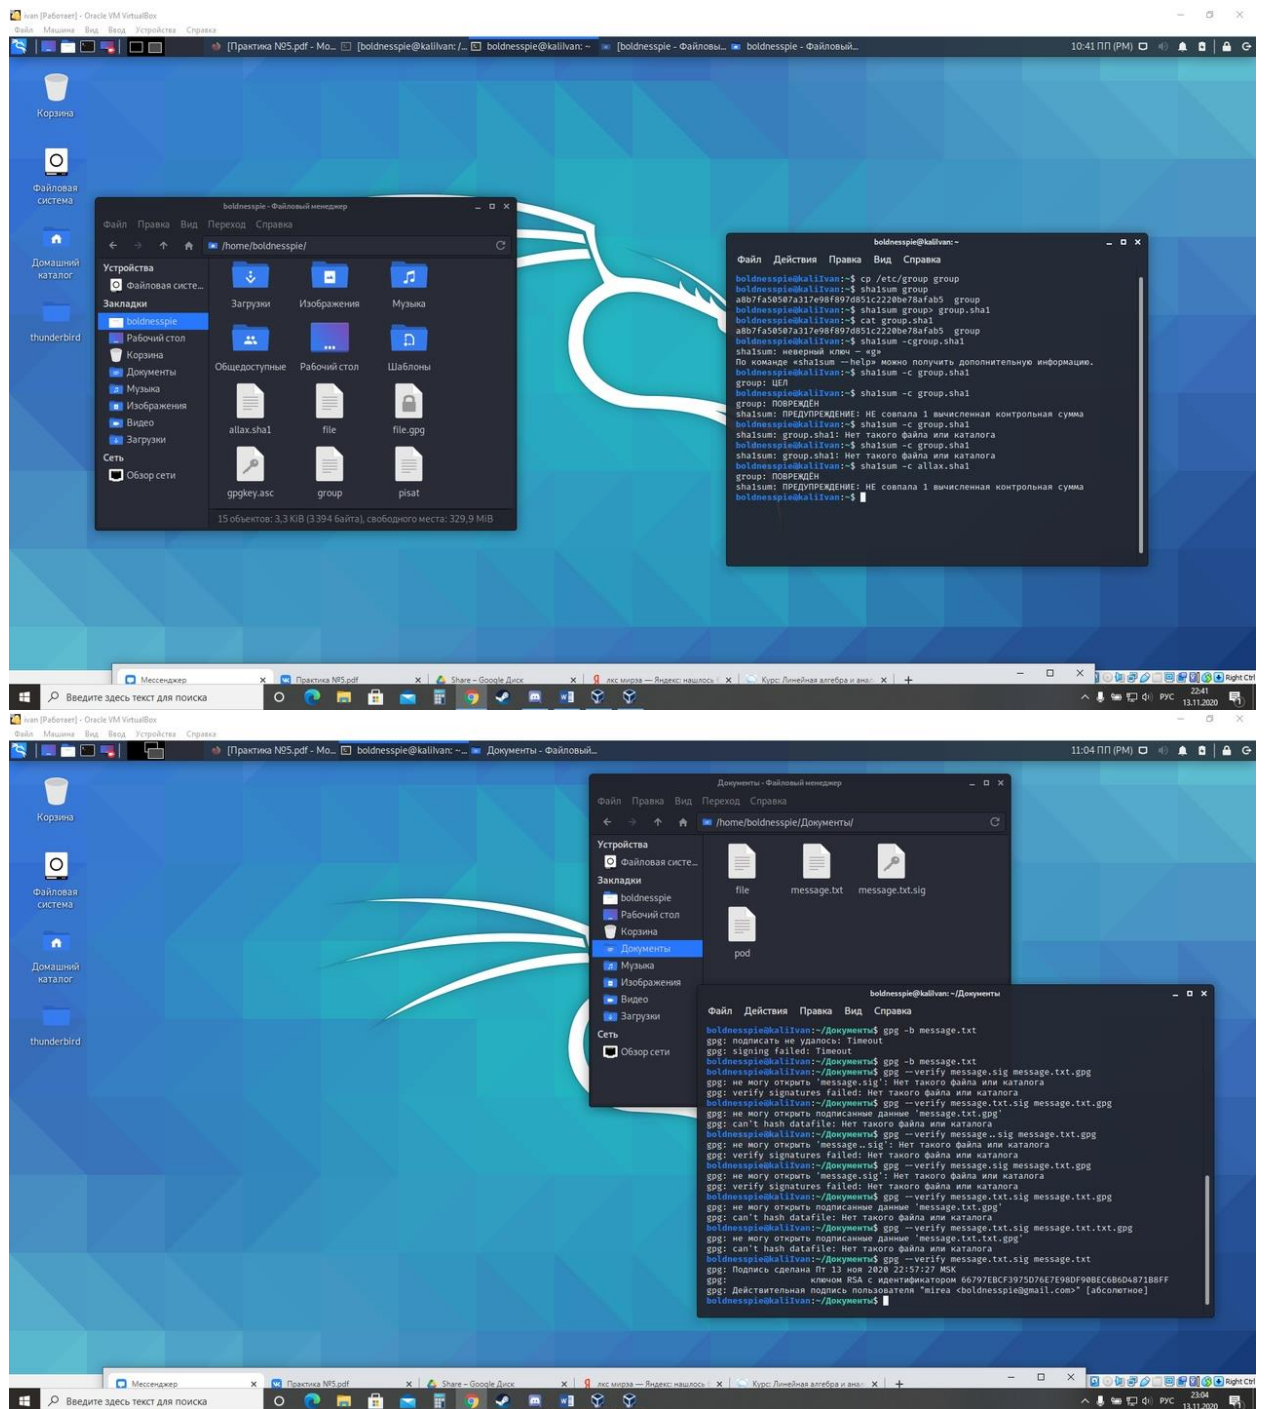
ivan [Работает] - Oracle VM VirtualBox
Файл Машина Вид Ввод Устройства Справка

[Практика №5.pdf - Mo... boldnesspie@kalilvan: /... boldnesspie@kalilvan: ~ [boldnesspie - Файловы... boldnesspie - Файловый...
10:41 ПП (PM)

Корзина
Файловая система
Домашний каталог
thunderbird

boldnesspie - Файловый менеджер
Файл Правка Вид Переход Справка
/home/boldnesspie/
Устройства
Файловая систе...
Закладки
boldnesspie
Рабочий стол
Корзина
Документы
Музыка
Изображения
Видео
Загрузки
Сеть
Обзор сети
Загрузки Изображения Музыка
Общедоступные Рабочий стол Шаблоны
allax.sha1 file file.gpg
gpgkey.asc group pisat
15 объектов: 3,3 KiB (3 394 байта), свободного места: 329,9 MiB

boldnesspie@kalilvan: ~
Файл Действия Правка Вид Справка
boldnesspie@kaliIvan:~$ cp /etc/group group
boldnesspie@kaliIvan:~$ sha1sum group
a8b7fa50507a317e98f897d851c2220be78afab5 group
boldnesspie@kaliIvan:~$ sha1sum group> group.sha1
boldnesspie@kaliIvan:~$ cat group.sha1
a8b7fa50507a317e98f897d851c2220be78afab5 group
boldnesspie@kaliIvan:~$ sha1sum -cgroup.sha1
sha1sum: неверный ключ — «g»
По команде «sha1sum --help» можно получить дополнительную информацию.
boldnesspie@kaliIvan:~$ sha1sum -c group.sha1
group: ЦЕЛ
boldnesspie@kaliIvan:~$ sha1sum -c group.sha1
group: ПОВРЕЖДЕН
sha1sum: ПРЕДУПРЕЖДЕНИЕ: НЕ совпала 1 вычисленная контрольная сумма
boldnesspie@kaliIvan:~$ sha1sum -c group.sha1
sha1sum: group.sha1: Нет такого файла или каталога
boldnesspie@kaliIvan:~$ sha1sum -c group.sha1
sha1sum: group.sha1: Нет такого файла или каталога
boldnesspie@kaliIvan:~$ sha1sum -c allax.sha1
group: ПОВРЕЖДЕН
sha1sum: ПРЕДУПРЕЖДЕНИЕ: НЕ совпала 1 вычисленная контрольная сумма
boldnesspie@kaliIvan:~$

Мессенджер | Практика №5.pdf | Share – Google Диск | лкс мирэа — Яндекс: нашлось | Курс: Линейная алгебра и ана...
Введите здесь текст для поиска
РУС 22:41 13.11.2020

ivan [Работает] - Oracle VM VirtualBox
Файл Машина Вид Ввод Устройства Справка
[Практика №5.pdf - Mo... boldnesspie@kalilvan: ~... Документы - Файловый...
11:04 ПП (PM)

Корзина
Файловая система
Домашний каталог
thunderbird

Документы - Файловый менеджер
Файл Правка Вид Переход Справка
/home/boldnesspie/Документы/
Устройства
Файловая систе...
Закладки
boldnesspie
Рабочий стол
Корзина
Документы
Музыка
Изображения
Видео
Загрузки
Сеть
Обзор сети
file message.txt message.txt.sig
pod

boldnesspie@kalilvan: ~/Документы
Файл Действия Правка Вид Справка
boldnesspie@kaliIvan:~/Документы$ gpg -b message.txt
gpg: подписать не удалось: Timeout
gpg: signing failed: Timeout
boldnesspie@kaliIvan:~/Документы$ gpg -b message.txt
boldnesspie@kaliIvan:~/Документы$ gpg --verify message.sig message.txt.gpg
gpg: не могу открыть 'message.sig': Нет такого файла или каталога
gpg: verify signatures failed: Нет такого файла или каталога
boldnesspie@kaliIvan:~/Документы$ gpg --verify message.txt.sig message.txt.gpg
gpg: не могу открыть подписанные данные 'message.txt.gpg'
gpg: can't hash datafile: Нет такого файла или каталога
boldnesspie@kaliIvan:~/Документы$ gpg --verify message..sig message.txt.gpg
gpg: не могу открыть 'message..sig': Нет такого файла или каталога
gpg: verify signatures failed: Нет такого файла или каталога
boldnesspie@kaliIvan:~/Документы$ gpg --verify message.sig message.txt.gpg
gpg: не могу открыть 'message.sig': Нет такого файла или каталога
gpg: verify signatures failed: Нет такого файла или каталога
boldnesspie@kaliIvan:~/Документы$ gpg --verify message.txt.sig message.txt.gpg
gpg: не могу открыть подписанные данные 'message.txt.gpg'
gpg: can't hash datafile: Нет такого файла или каталога
boldnesspie@kaliIvan:~/Документы$ gpg --verify message.txt.sig message.txt.txt.gpg
gpg: не могу открыть подписанные данные 'message.txt.txt.gpg'
gpg: can't hash datafile: Нет такого файла или каталога
boldnesspie@kaliIvan:~/Документы$ gpg --verify message.txt.sig message.txt
gpg: Подпись сделана Пт 13 ноя 2020 22:57:27 MSK
gpg:                ключом RSA с идентификатором 66797EBCF3975D76E7E98DF90BEC6B6D4871B8FF
gpg: Действительная подпись пользователя "mirea <boldnesspie@gmail.com>" [абсолютное]
boldnesspie@kaliIvan:~/Документы$

Мессенджер | Практика №5.pdf | Share – Google Диск | лкс мирэа — Яндекс: нашлось | Курс: Линейная алгебра и ана...
Введите здесь текст для поиска
РУС 23:04 13.11.2020